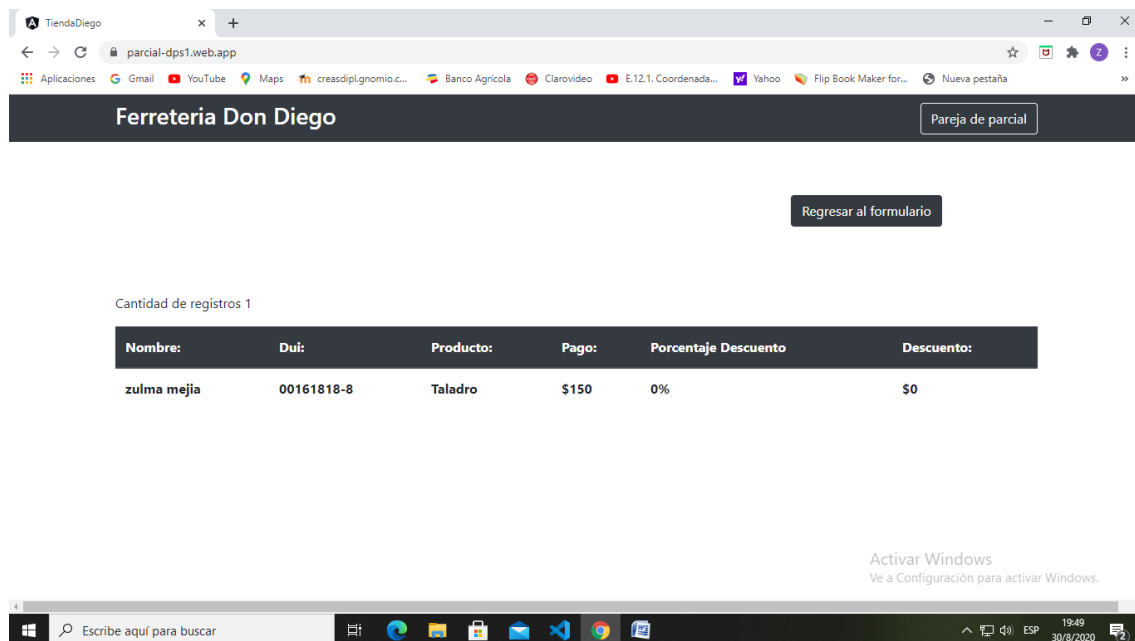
TiendaDiego
parcial-dps1.web.app
Aplicaciones Gmail YouTube Maps creasdipl.gnomio.c... Banco Agrícola Clarovideo E.12.1. Coordenada... Yahoo Flip Book Maker for... Nueva pestaña

Ferreteria Don Diego
Pareja de parcial

Regresar al formulario

Cantidad de registros 1

| Nombre: | Dui: | Producto: | Pago: | Porcentaje Descuento | Descuento: |
|---|---|---|---|---|---|
| zulma mejia | 00161818-8 | Taladro | \$150 | 0% | \$0 |

Activar Windows
Ve a Configuración para activar Windows.

Escribe aquí para buscar
ESP 19:49 30/8/2020